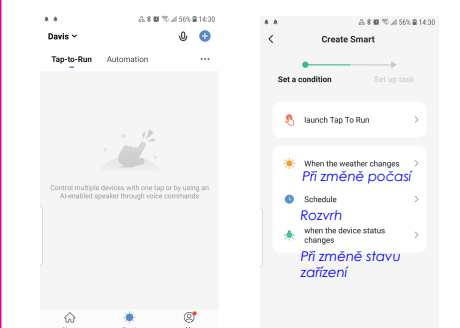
56% 14:30

Davis

Tap-to-Run Automation ···

Control multiple devices with one tap or by using an AI-enabled speaker through voice commands

56% 14:30

Create Smart

Set a condition

Set up task

launch Tap To Run

When the weather changes

Při změně počasí

Schedule

Rozvrh

when the device status changes

Při změně stavu zařízení